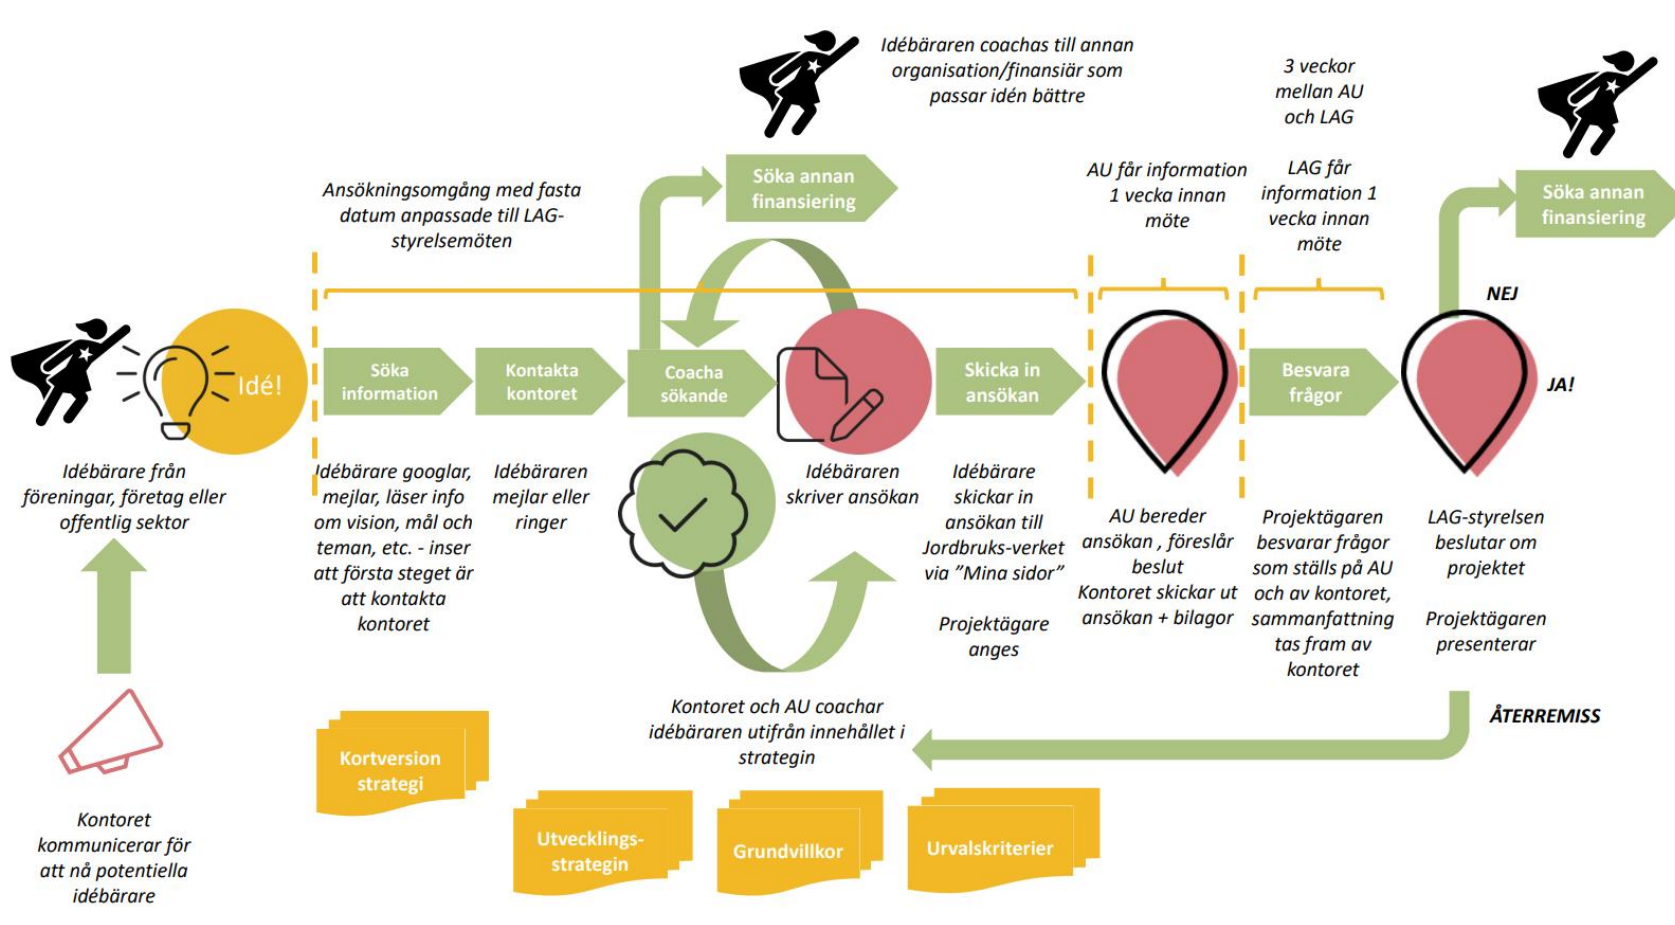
Idébäraren coachas till annan organisation/finansiär som passar idén bättre

3 veckor mellan AU och LAG

Söka annan finansiering

Ansökningsomgång med fasta datum anpassade till LAG-styrelsemöten

AU får information 1 vecka innan möte

LAG får information 1 vecka innan möte

Söka annan finansiering

NEJ

Idé!

Söka information

Kontakta kontoret

Coacha sökande

Skicka in ansökan

Besvara frågor

JA!

Idébärare från föreningar, företag eller offentlig sektor

Idébärare googlar, mejlar, läser info om vision, mål och teman, etc. - inser att första steget är att kontakta kontoret

Idébäraren mejlar eller ringer

Idébäraren skriver ansökan

Idébärare skickar in ansökan till Jordbruks-verket via "Mina sidor"

Projektägare anges

AU bereder ansökan , föreslår beslut
Kontoret skickar ut ansökan + bilagor

Projektägaren besvarar frågor som ställs på AU och av kontoret, sammanfattning tas fram av kontoret

LAG-styrelsen beslutar om projektet

Projektägaren presenterar

Kontoret och AU coachar idébäraren utifrån innehållet i strategin

ÅTERREMISS

Kortversion strategi

Utvecklings-strategin

Grundvillkor

Urvalskriterier

Kontoret kommunicerar för att nå potentiella idébärare